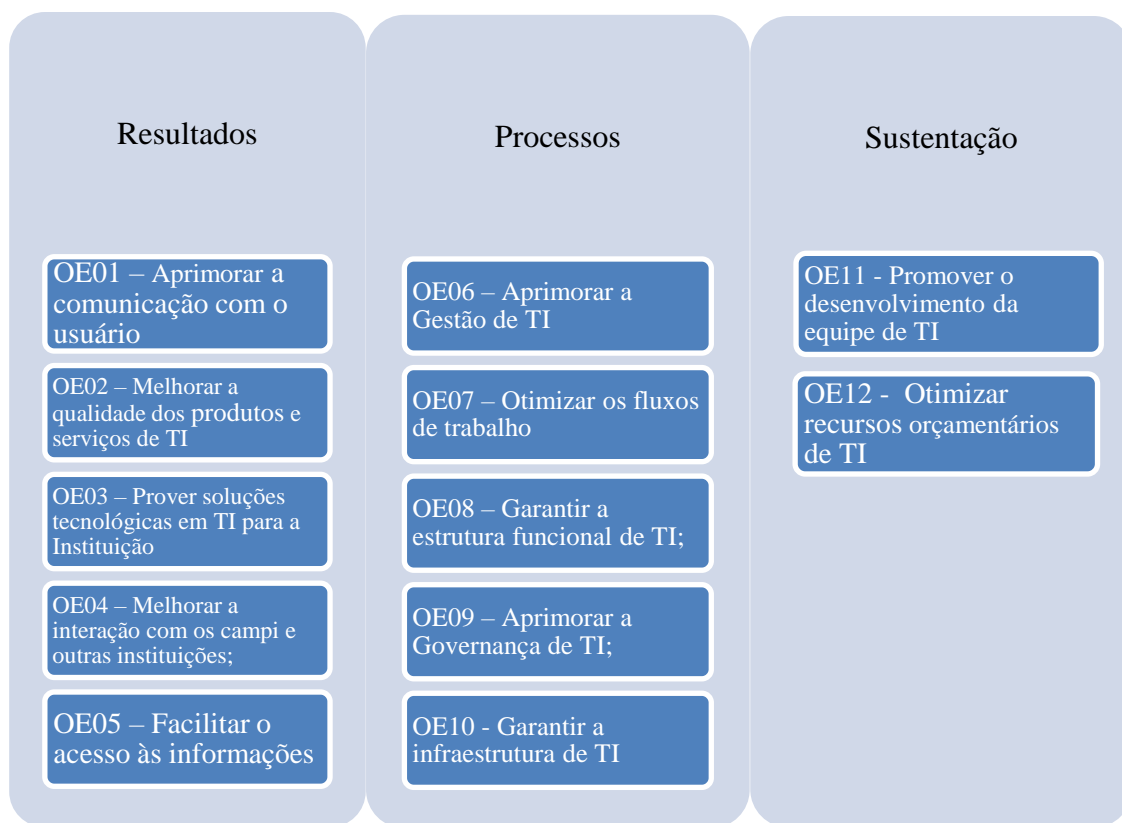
Resultados

OE01 – Aprimorar a comunicação com o usuário

OE02 – Melhorar a qualidade dos produtos e serviços de TI

OE03 – Prover soluções tecnológicas em TI para a Instituição

OE04 – Melhorar a interação com os campi e outras instituições;

OE05 – Facilitar o acesso às informações

Processos

OE06 – Aprimorar a Gestão de TI

OE07 – Otimizar os fluxos de trabalho

OE08 – Garantir a estrutura funcional de TI;

OE09 – Aprimorar a Governança de TI;

OE10 - Garantir a infraestrutura de TI

Sustentação

OE11 - Promover o desenvolvimento da equipe de TI

OE12 - Otimizar recursos orçamentários de TI